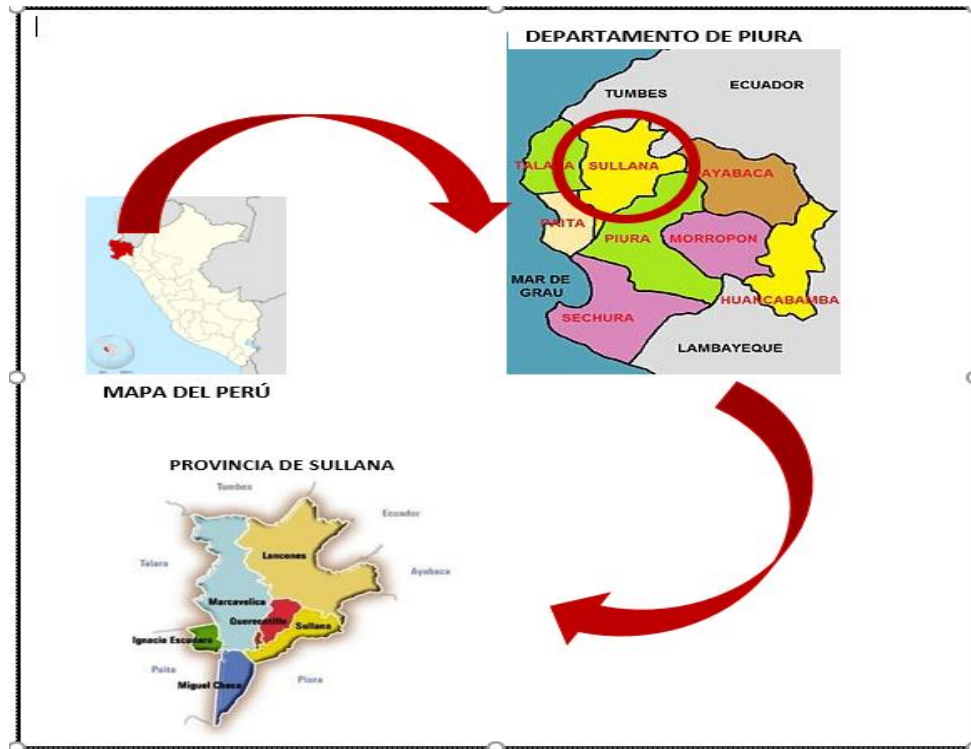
DEPARTAMENTO DE PIURA

TUMBES

ECUADOR

TALARA

SULLANA

AYABACA

PAITA

PIURA

MORROPON

MAR DE GRAU

HUANCABAMBA

SECHURA

LAMBAYEQUE

MAPA DEL PERÚ

PROVINCIA DE SULLANA

Tumbes

Ecuador

Talara

Lancones

Ayabaca

Marcavelica

Querecotillo

Sullana

Ignacio Escudero

Paita

Miguel Checa

Piura